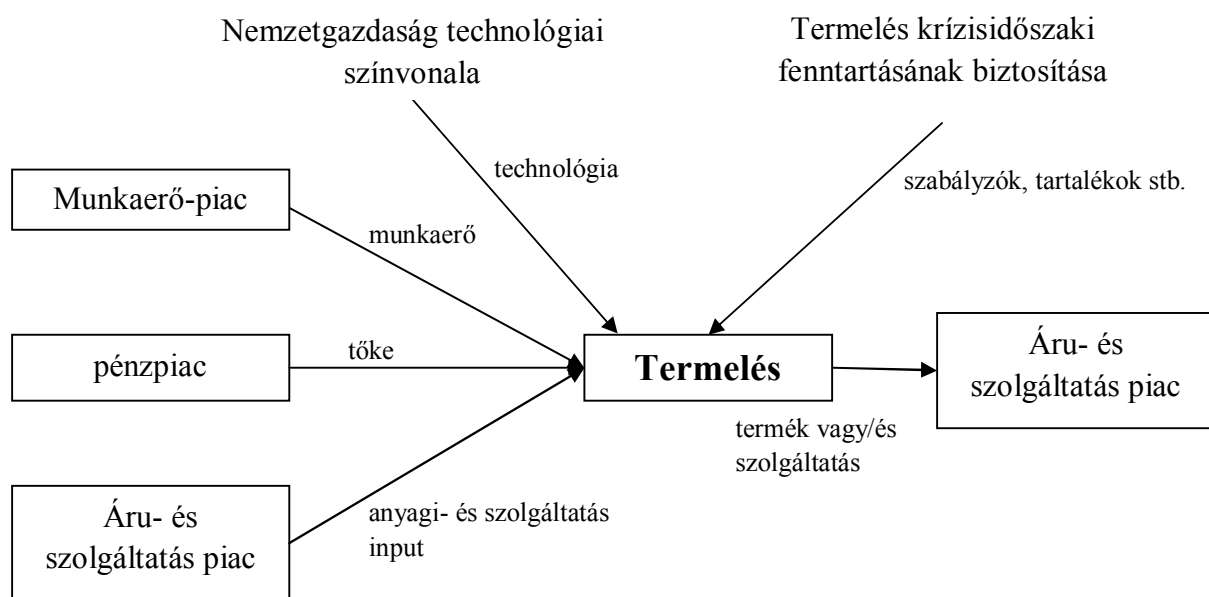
Nemzetgazdaság technológiai színvonala

Termelés krízisidőszaki fenntartásának biztosítása

technológia

szabályzók, tartalékok stb.

Munkaerő-piac

munkaerő

pénzpiac

tőke

Termelés

Áru- és szolgáltatás piac

termék vagy/és szolgáltatás

Áru- és szolgáltatás piac

anyagi- és szolgáltatás input